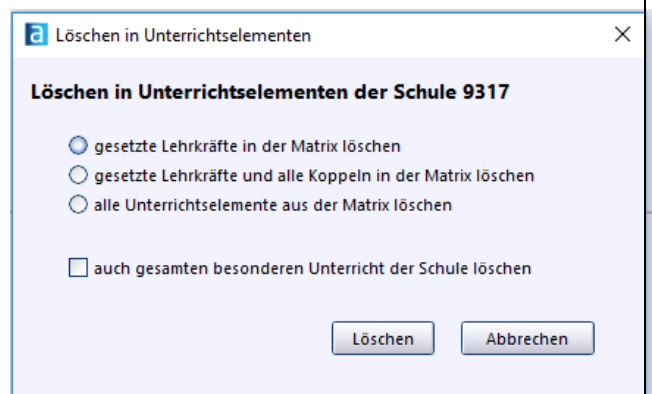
a Löschen in Unterrichtselementen ×

Löschen in Unterrichtselementen der Schule 9317

gesetzte Lehrkräfte in der Matrix löschen

gesetzte Lehrkräfte und alle Koppeln in der Matrix löschen

alle Unterrichtselemente aus der Matrix löschen

auch gesamten besonderen Unterricht der Schule löschen

Löschen Abbrechen